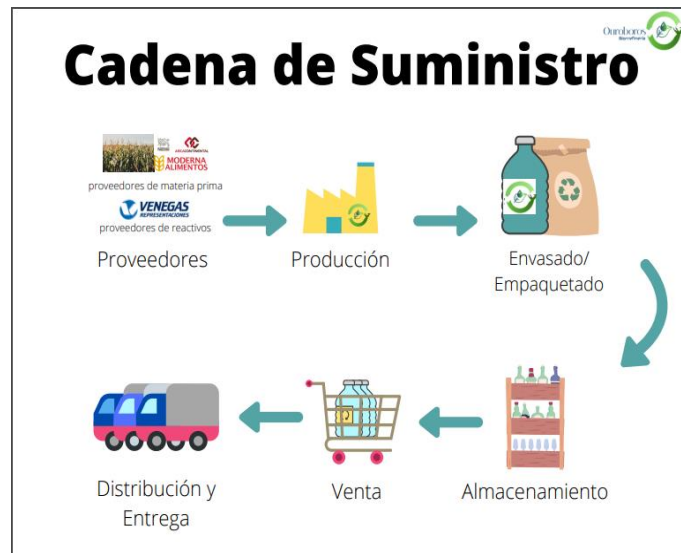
Ouroboros

Cadena de Suministro

MODERNA ALIMENTOS

proveedores de materia prima

VENEGAS REPRESENTACIONES

proveedores de reactivos

Proveedores

Producción

Envasado/ Empaquetado

Almacenamiento

Venta

Distribución y Entrega